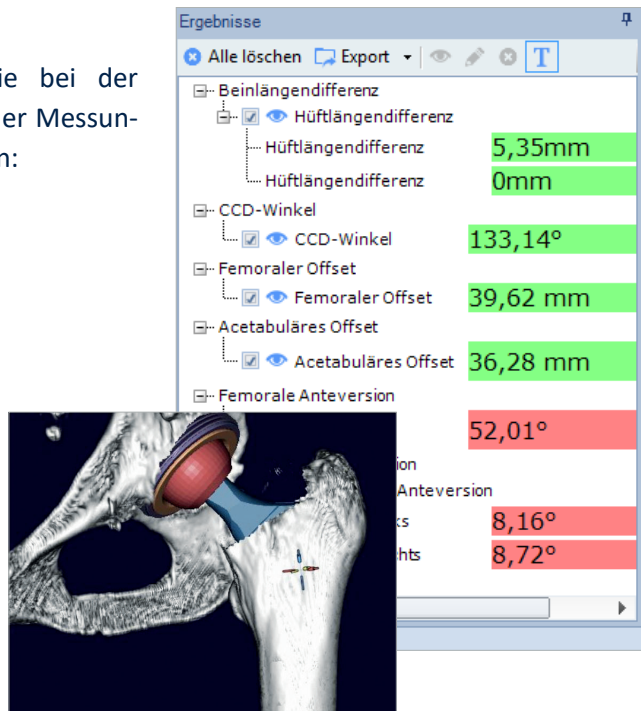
ie bei der
er Messun-
n:

Ergebnisse

Alle löschen Export T

Beinlängendifferenz
Hüftlängendifferenz
Hüftlängendifferenz 5,35mm
Hüftlängendifferenz 0mm
CCD-Winkel
CCD-Winkel 133,14°
Femoraler Offset
Femoraler Offset 39,62 mm
Acetabuläres Offset
Acetabuläres Offset 36,28 mm
Femorale Anteversion
52,01°
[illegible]ion
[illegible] Anteversion
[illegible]ks 8,16°
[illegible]hts 8,72°